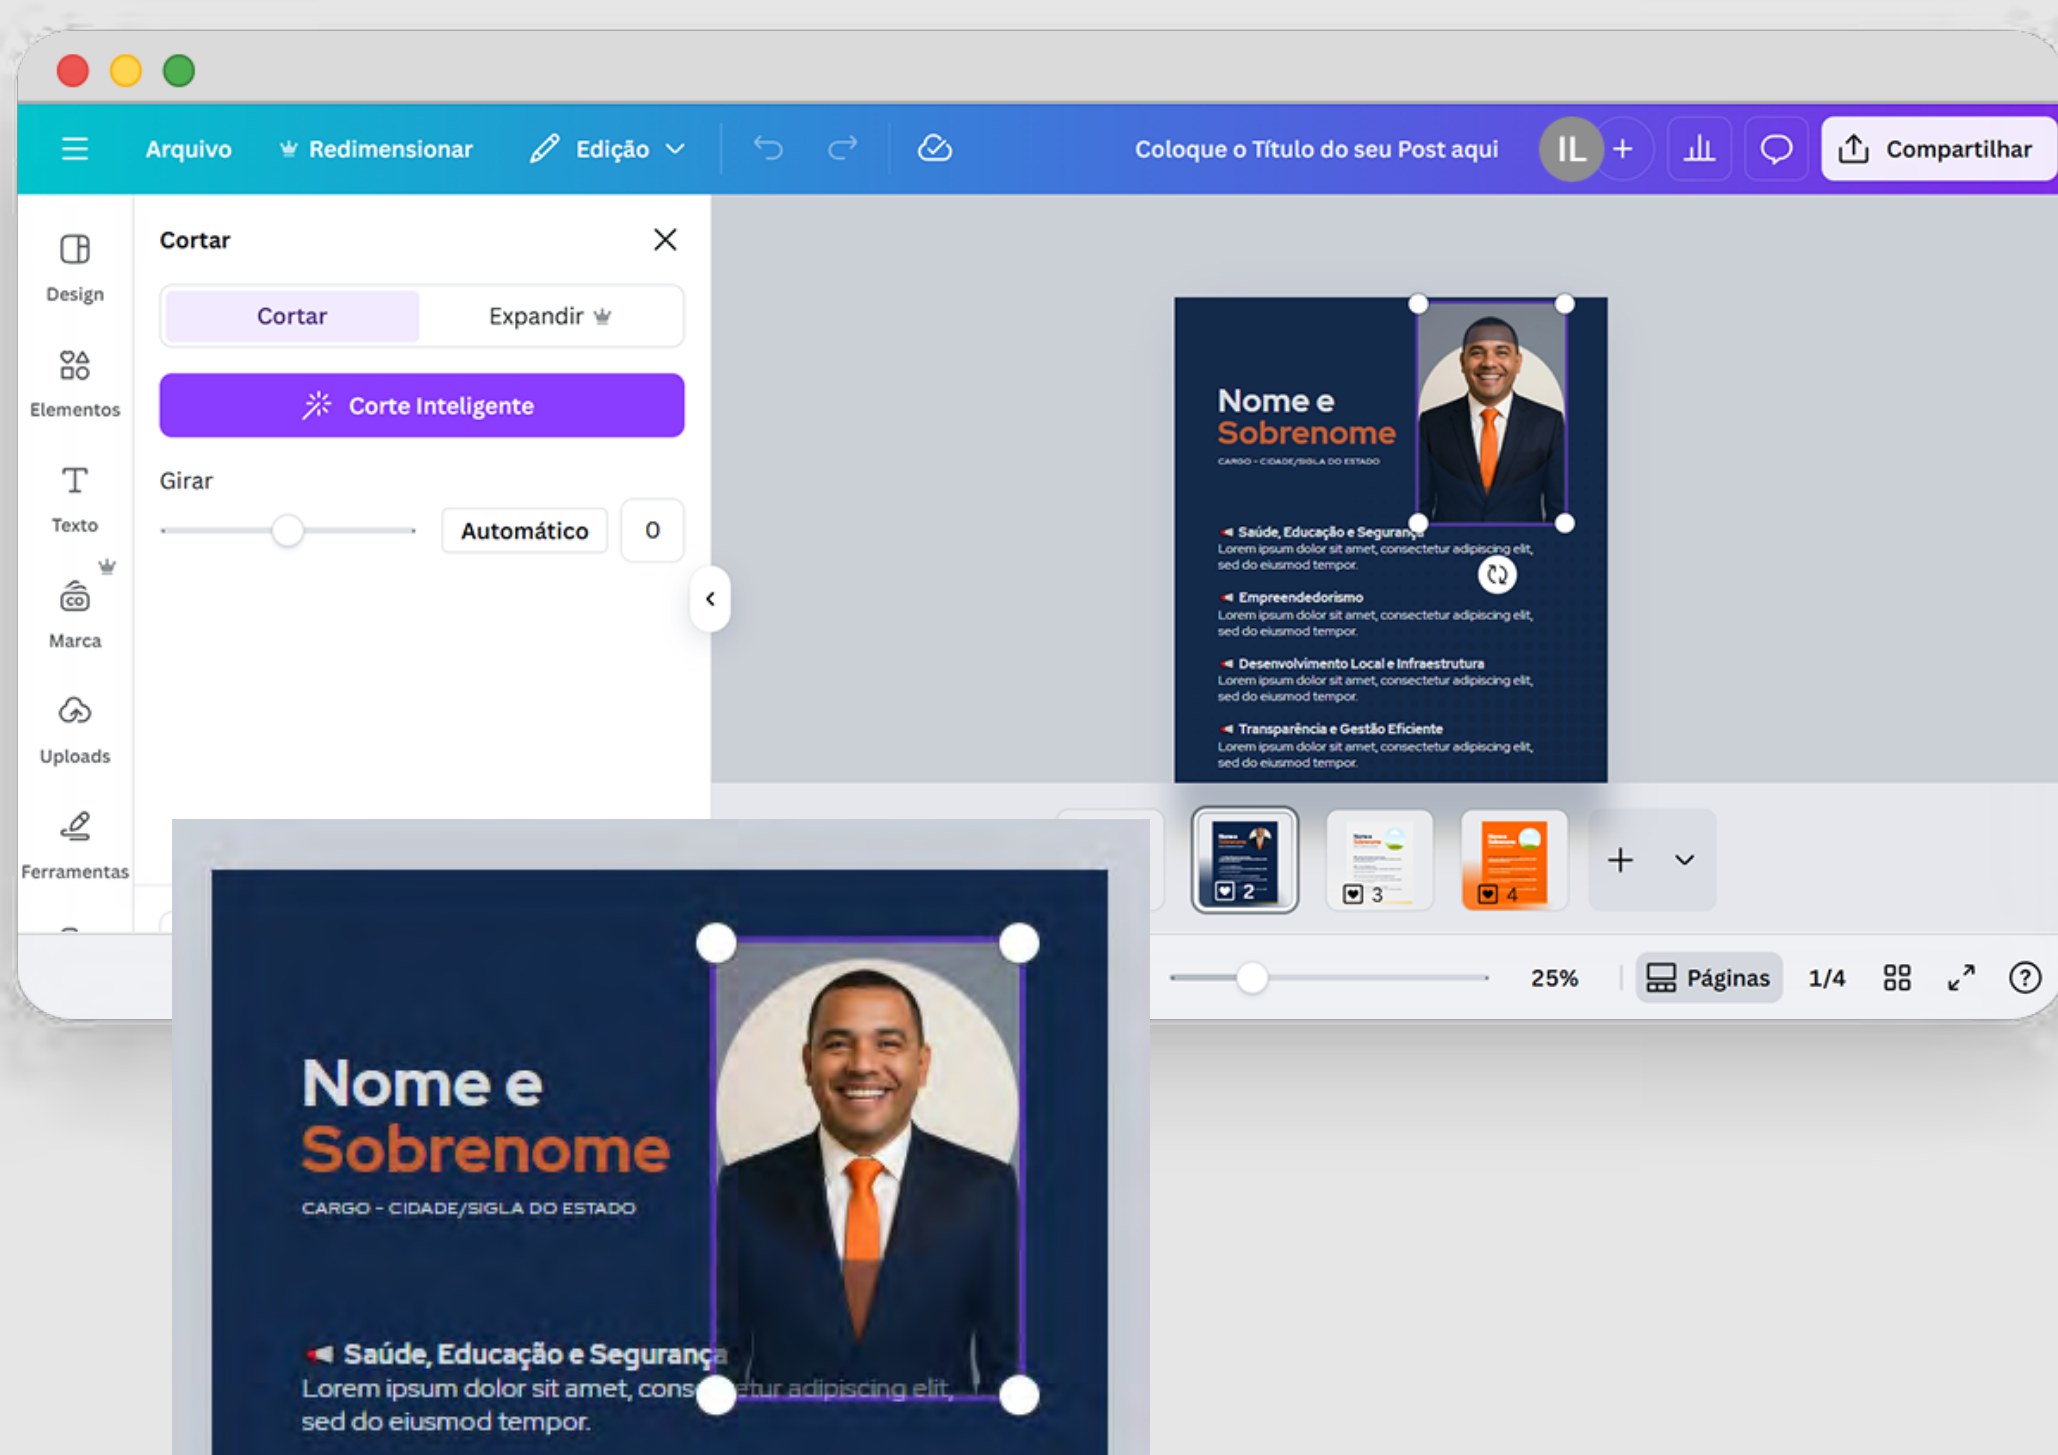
Arquivo
Redimensionar
Edição
Coloque o Título do seu Post aqui
IL
Compartilhar

Design
Elementos
Texto
Marca
Uploads
Ferramentas

Cortar
Cortar
Expandir
Corte Inteligente
Girar
Automático
0

Nome e
Sobrenome
CARGO - CIDADE/SIGLA DO ESTADO

Saúde, Educação e Segurança
Lorem ipsum dolor sit amet, consectetur adipiscing elit, sed do eiusmod tempor.

Empreendedorismo
Lorem ipsum dolor sit amet, consectetur adipiscing elit, sed do eiusmod tempor.

Desenvolvimento Local e Infraestrutura
Lorem ipsum dolor sit amet, consectetur adipiscing elit, sed do eiusmod tempor.

Transparência e Gestão Eficiente
Lorem ipsum dolor sit amet, consectetur adipiscing elit, sed do eiusmod tempor.

2
3
4

25%
Páginas
1/4

Nome e
Sobrenome
CARGO - CIDADE/SIGLA DO ESTADO

Saúde, Educação e Segurança
Lorem ipsum dolor sit amet, consectetur adipiscing elit, sed do eiusmod tempor.